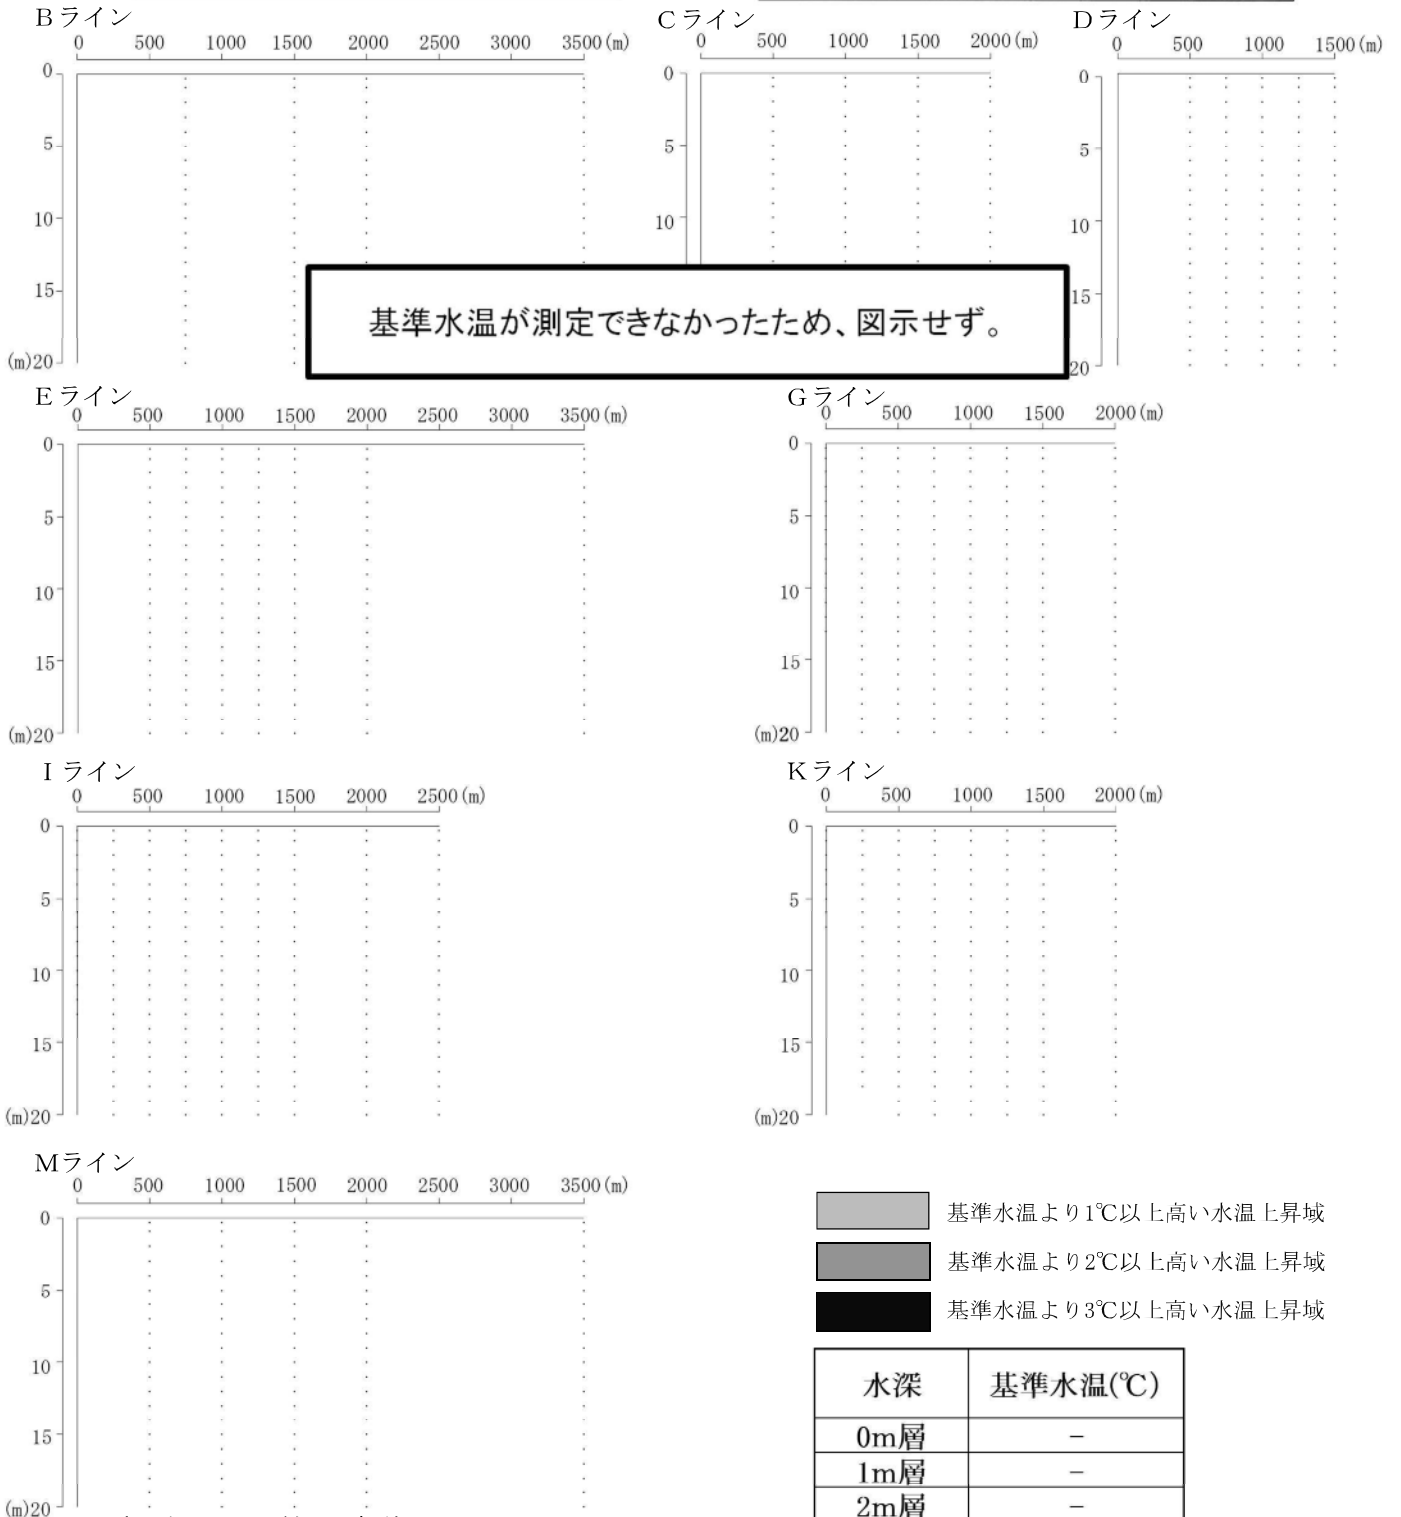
Bライン
0 500 1000 1500 2000 2500 3000 3500(m)
0
5
10
15
(m)20

Cライン
0 500 1000 1500 2000(m)
0
5
10

Dライン
0 500 1000 1500(m)
0
5
10
15
20

基準水温が測定できなかったため、図示せず。

Eライン
0 500 1000 1500 2000 2500 3000 3500(m)
0
5
10
15
(m)20

Gライン
0 500 1000 1500 2000(m)
0
5
10
15
(m)20

Iライン
0 500 1000 1500 2000 2500(m)
0
5
10
15
(m)20

Kライン
0 500 1000 1500 2000(m)
0
5
10
15
(m)20

Mライン
0 500 1000 1500 2000 2500 3000 3500(m)
0
5
10
15
(m)20

基準水温より1℃以上高い水温上昇域
基準水温より2℃以上高い水温上昇域
基準水温より3℃以上高い水温上昇域

| 水深 | 基準水温(℃) |
|---|---|
| 0m層 | − |
| 1m層 | − |
| 2m層 | − |